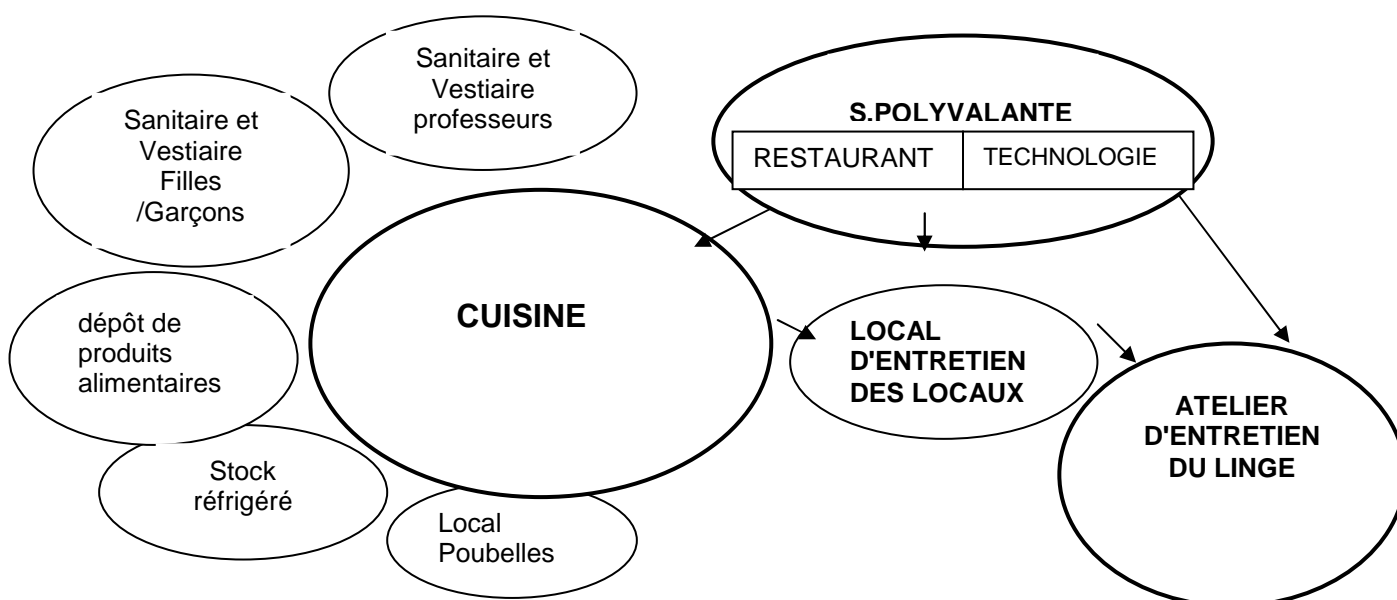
Sanitaire et Vestiaire professeurs

Sanitaire et Vestiaire Filles /Garçons

S.POLYVALANTE

| RESTAURANT | TECHNOLOGIE |
|---|---|

CUISINE

dépôt de produits alimentaires

Stock réfrigéré

Local Poubelles

LOCAL D'ENTRETIEN DES LOCAUX

ATELIER D'ENTRETIEN DU LINGE